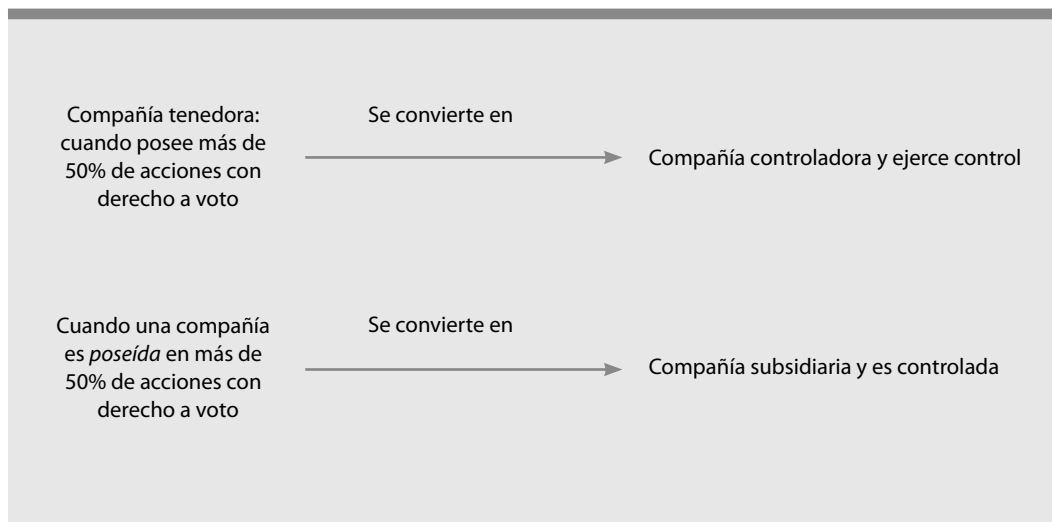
Compañía tenedora: cuando posee más de 50% de acciones con derecho a voto

Se convierte en

Compañía controladora y ejerce control

Cuando una compañía es *poseída* en más de 50% de acciones con derecho a voto

Se convierte en

Compañía subsidiaria y es controlada